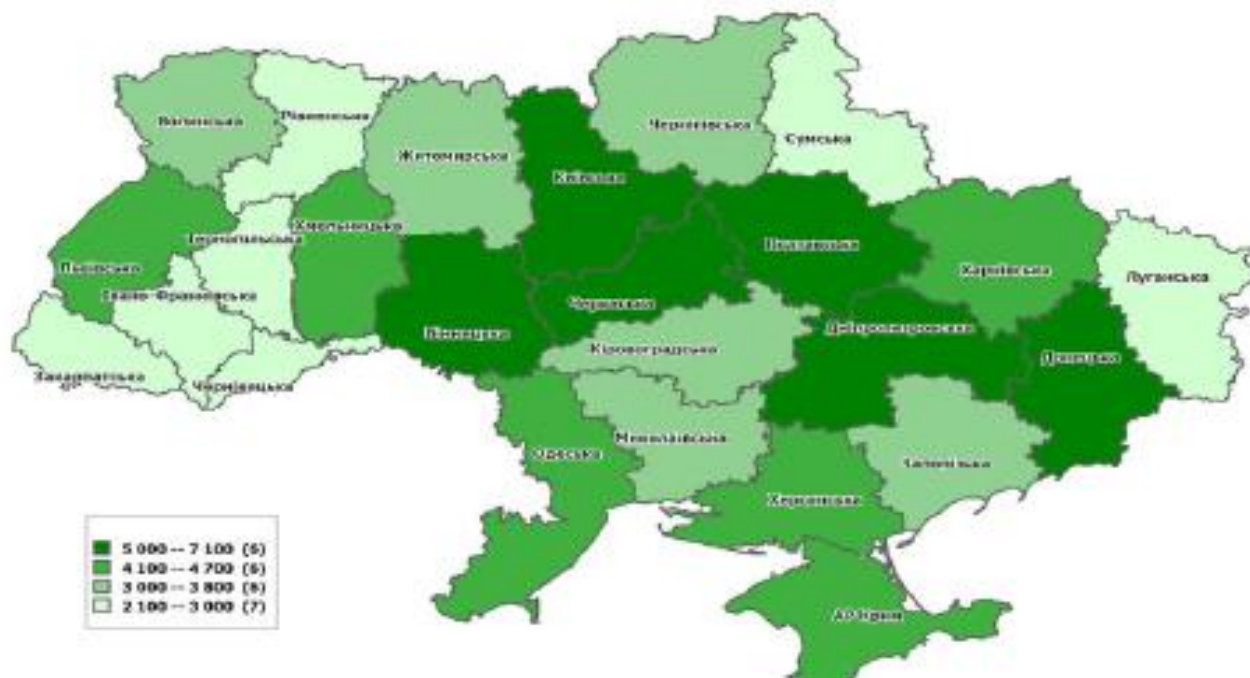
Волинська
Рівненська
Житомирська
Київська
Чернігівська
Сумська
Хмельницька
Тернопільська
Львівська
Івано-Франківська
Полтавська
Харківська
Луганська
Черкаська
Вінницька
Дніпропетровська
Донецька
Кіровоградська
Закарпатська
Чернівецька
Одеська
Миколаївська
Запорізька
Херсонська
АР Крим

5 000 -- 7 100 (5)
4 100 -- 4 700 (5)
3 000 -- 3 800 (8)
2 100 -- 3 000 (7)